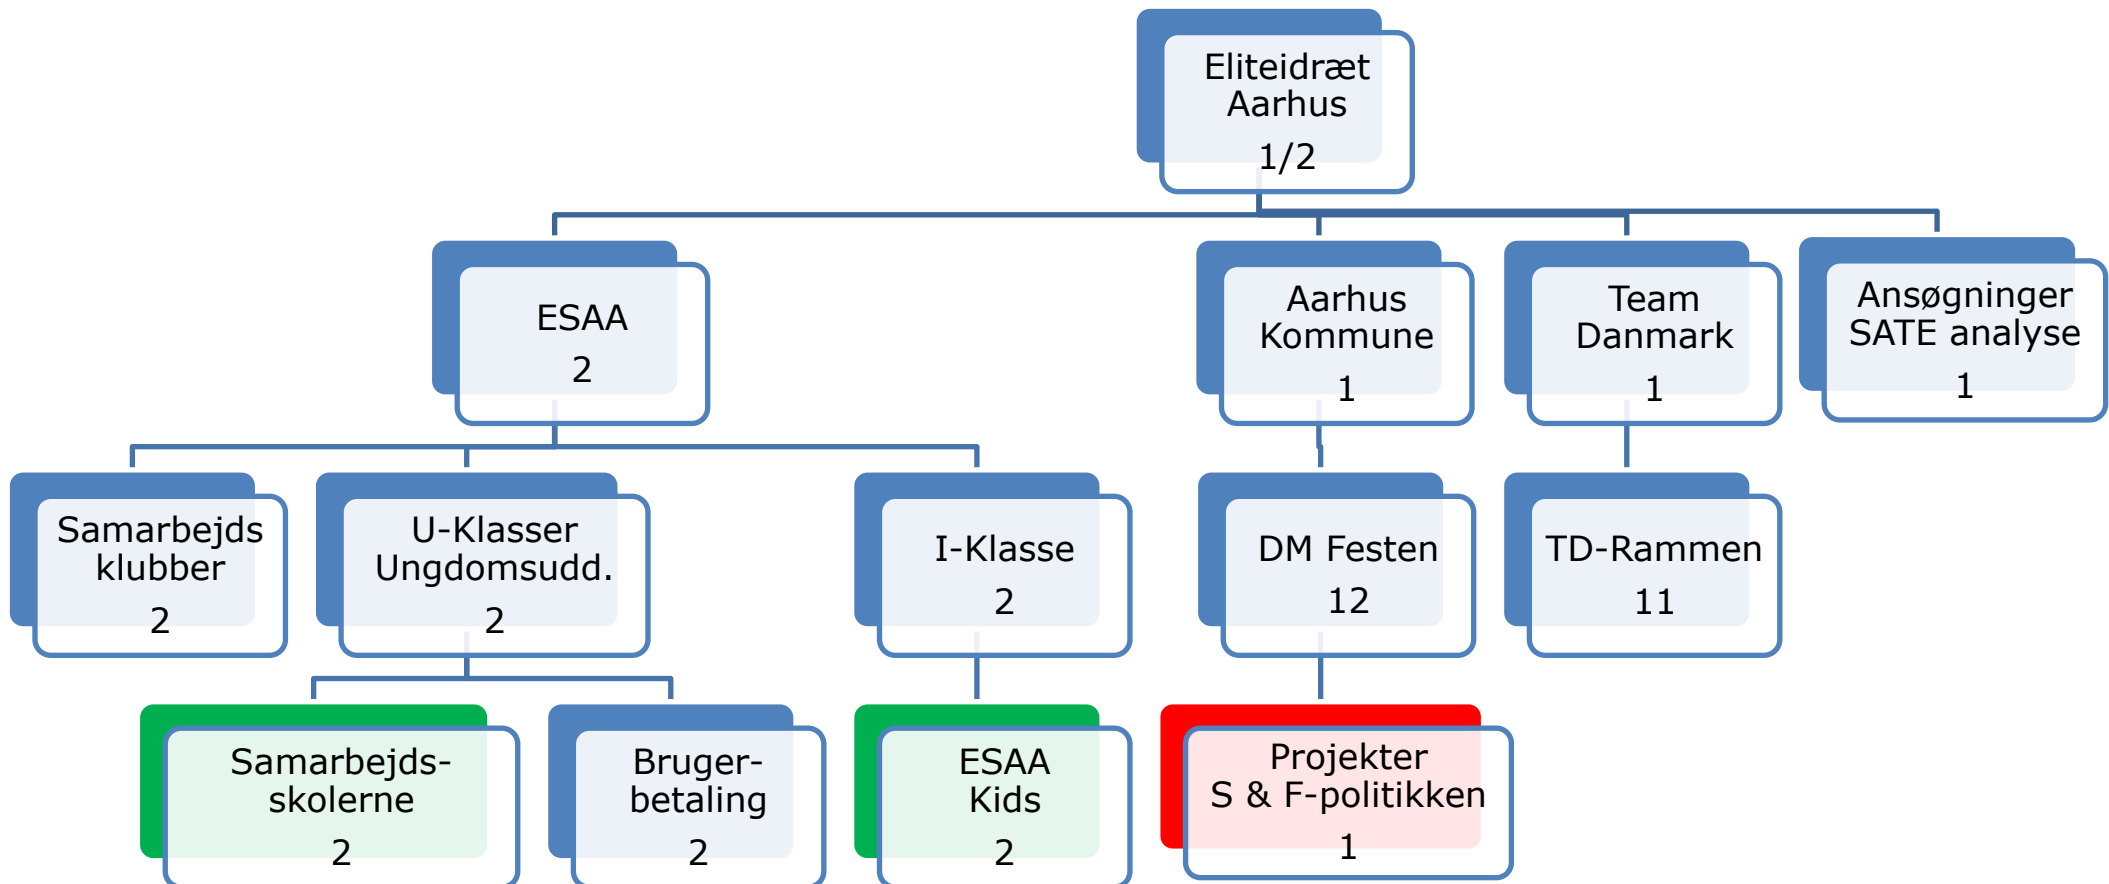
Eliteidræt Aarhus
1/2

ESAA
2

Aarhus Kommune
1

Team Danmark
1

Ansøgninger SATE analyse
1

Samarbejds klubber
2

U-Klasser Ungdomsudd.
2

I-Klasse
2

DM Festen
12

TD-Rammen
11

Samarbejds-skolerne
2

Bruger-betaling
2

ESAA Kids
2

Projekter S & F-politikken
1